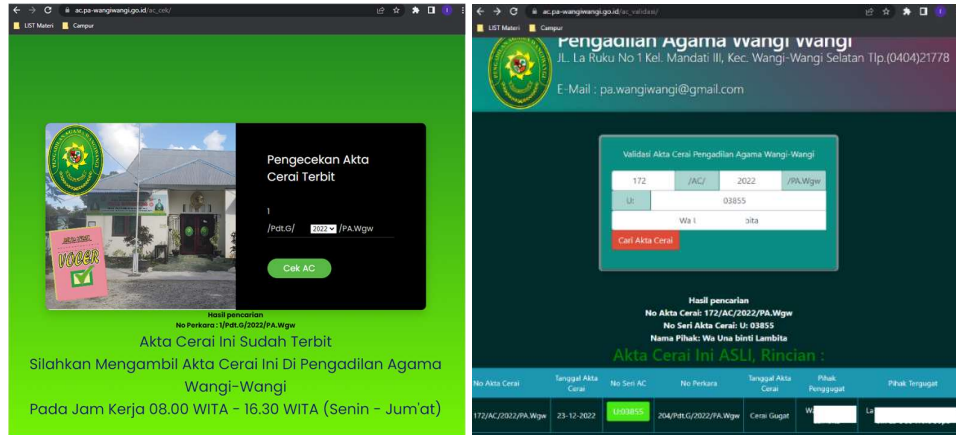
ac.pa-wangiwangi.go.id/ac_cek/

LIST Materi Campur

Pengecekan Akta Cerai Terbit

1

/Pdt.G/ 2022 /PA.Wgw

Cek AC

Hasil pencarian
No Perkara : 1/Pdt.G/2022/PA.Wgw

Akta Cerai Ini Sudah Terbit

Silahkan Mengambil Akta Cerai Ini Di Pengadilan Agama Wangi-Wangi

Pada Jam Kerja 08.00 WITA - 16.30 WITA (Senin - Jum'at)

ac.pa-wangiwangi.go.id/ac_validasi/

LIST Materi Campur

Pengadilan Agama Wangi Wangi

JL. La Ruku No 1 Kel. Mandati III, Kec. Wangi-Wangi Selatan Tlp.(0404)21778

E-Mail : pa.wangiwangi@gmail.com

Validasi Akta Cerai Pengadilan Agama Wangi-Wangi

172 /AC/ 2022 /PA.Wgw

U: 03855

Wa I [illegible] bita

Cari Akta Cerai

Hasil pencarian
No Akta Cerai: 172/AC/2022/PA.Wgw
No Seri Akta Cerai: U: 03855
Nama Pihak: Wa Una binti Lambita

Akta Cerai Ini ASLI, Rincian :

| No Akta Cerai | Tanggal Akta Cerai | No Seri AC | No Perkara | Tanggal Akta Cerai | Pihak Penggugat | Pihak Tergugat |
|---|---|---|---|---|---|---|
| 172/AC/2022/PA.Wgw | 23-12-2022 | U:03855 | 204/Pdt.G/2022/PA.Wgw | Cerai Gugat | W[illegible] | La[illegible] |